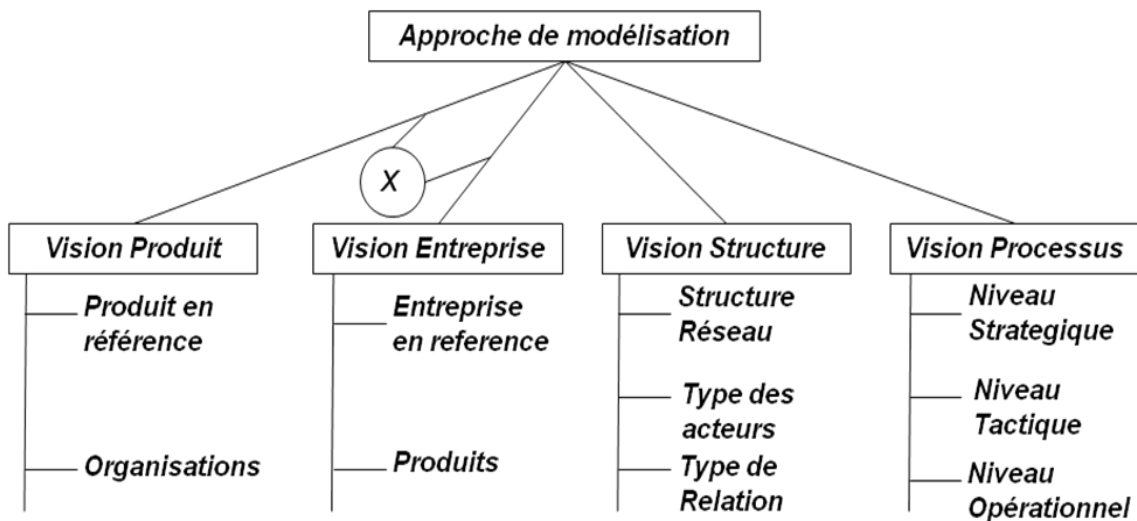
Approche de modélisation

X

Vision Produit

Produit en référence

Organisations

Vision Entreprise

Entreprise en reference

Produits

Vision Structure

Structure Réseau

Type des acteurs

Type de Relation

Vision Processus

Niveau Strategique

Niveau Tactique

Niveau Opérationnel